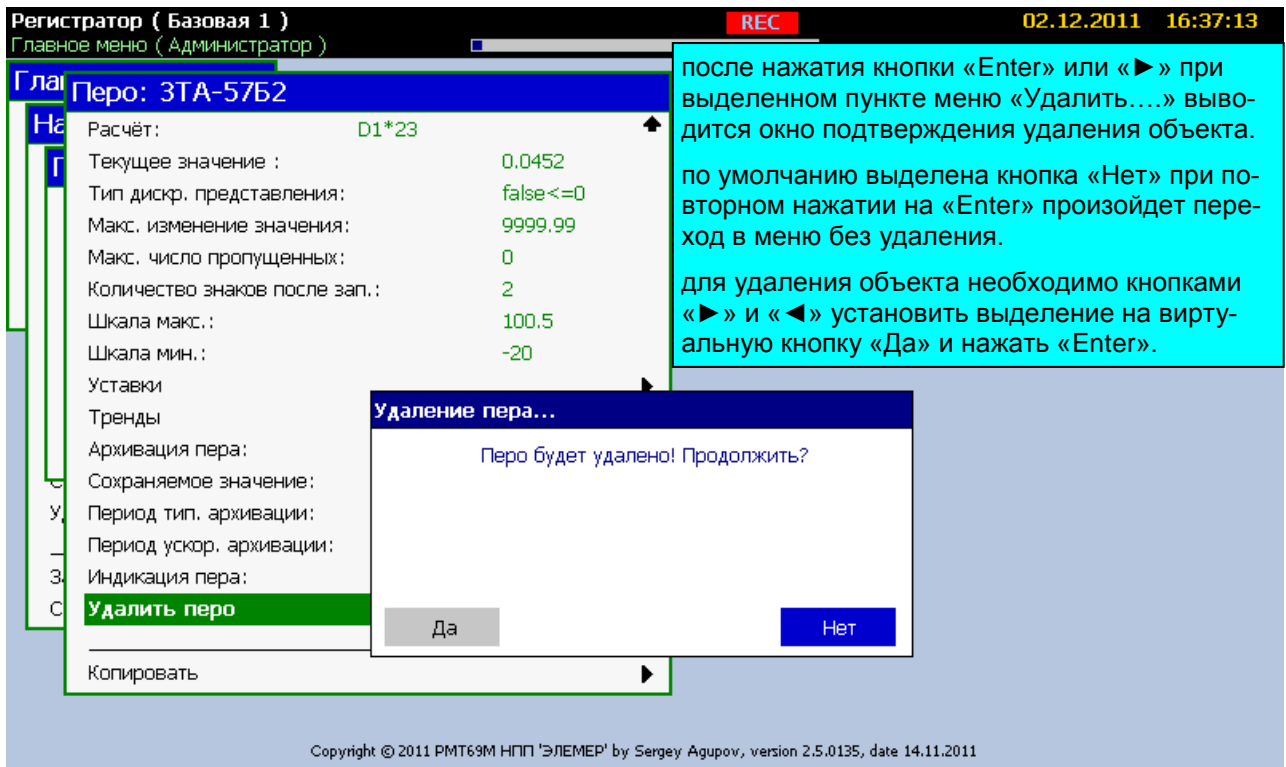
Регистратор ( Базовая 1 )
Главное меню ( Администратор )

REC

02.12.2011 16:37:13

Глав

На

П

Перо: 3ТА-57Б2

| | |
|---|---|
| Расчёт: | D1*23 |
| Текущее значение : | 0.0452 |
| Тип дискр. представления: | false<=0 |
| Макс. изменение значения: | 9999.99 |
| Макс. число пропущенных: | 0 |
| Количество знаков после зап.: | 2 |
| Шкала макс.: | 100.5 |
| Шкала мин.: | -20 |
| Уставки | |
| Тренды | |
| Архивация пера: | |
| Сохраняемое значение: | |
| Период тип. архивации: | |
| Период ускор. архивации: | |
| Индикация пера: | |
| Удалить перо | |
| Копировать | |

после нажатия кнопки «Enter» или «►» при выделенном пункте меню «Удалить….» выводится окно подтверждения удаления объекта.

по умолчанию выделена кнопка «Нет» при повторном нажатии на «Enter» произойдет переход в меню без удаления.

для удаления объекта необходимо кнопками «►» и «◄» установить выделение на виртуальную кнопку «Да» и нажать «Enter».

Удаление пера...

Перо будет удалено! Продолжить?

Да

Нет

Copyright © 2011 PMT69M НПП 'ЭЛЕМЕР' by Sergey Agupov, version 2.5.0135, date 14.11.2011